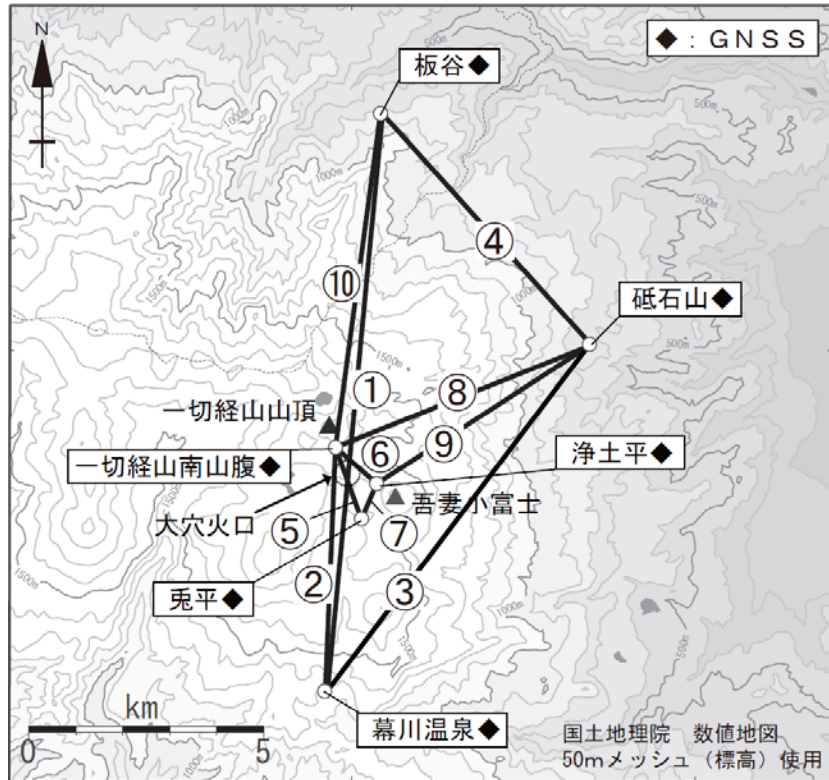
N

◆：GNSS

板谷◆

④

⑩

砥石山◆

①

⑧

一切経山山頂

⑨

一切経山南山腹◆

⑥

浄土平◆

吾妻小富士

大穴火口

⑤

⑦

②

③

兎平◆

km

0

5

幕川温泉◆

国土地理院　数値地図
50mメッシュ（標高）使用

1000m

1500m

500m